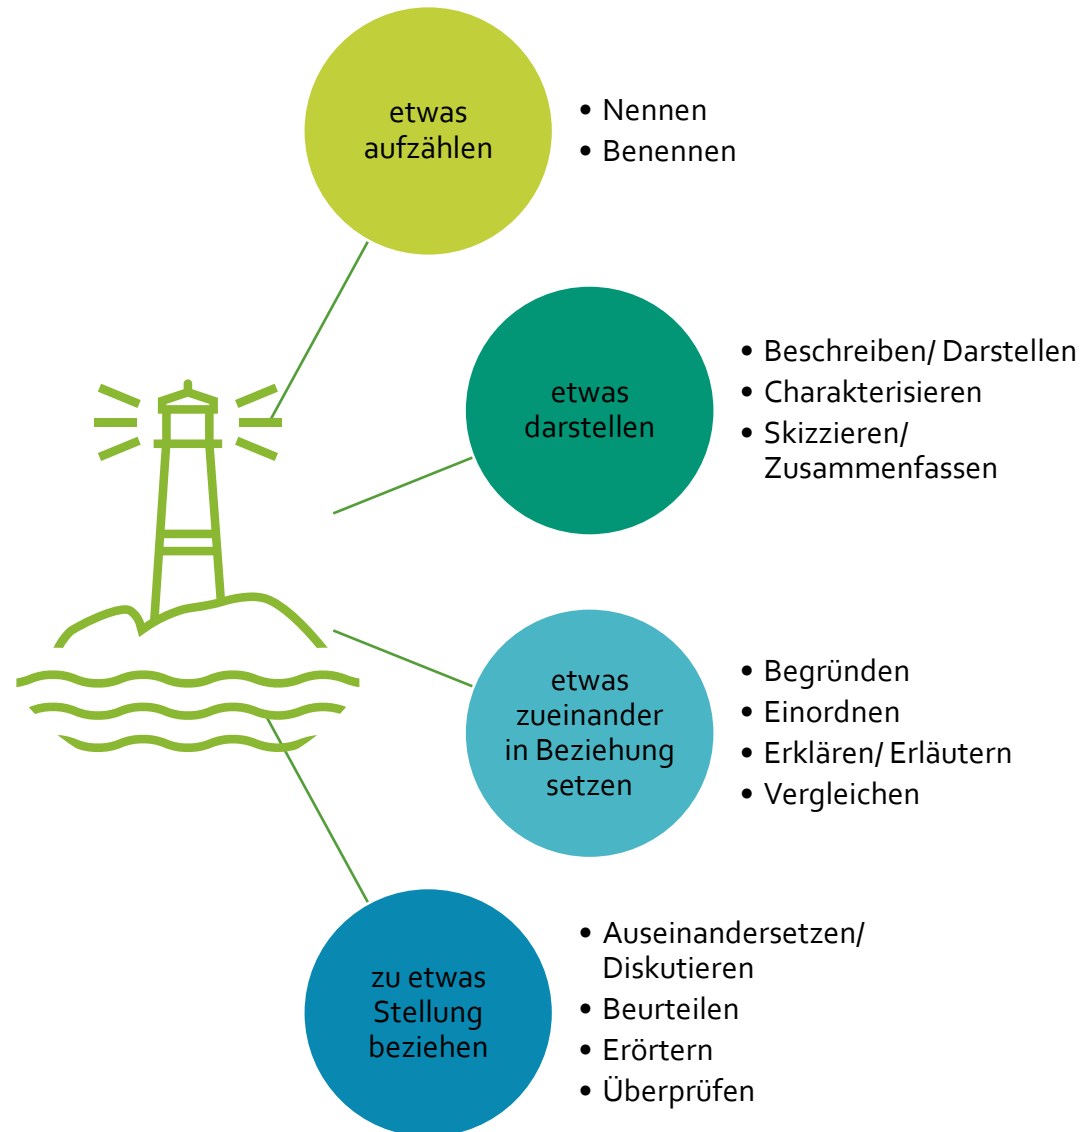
etwas aufzählen

- Nennen
- Benennen

etwas darstellen

- Beschreiben/ Darstellen
- Charakterisieren
- Skizzieren/ Zusammenfassen

etwas zueinander in Beziehung setzen

- Begründen
- Einordnen
- Erklären/ Erläutern
- Vergleichen

zu etwas Stellung beziehen

- Auseinandersetzen/ Diskutieren
- Beurteilen
- Erörtern
- Überprüfen